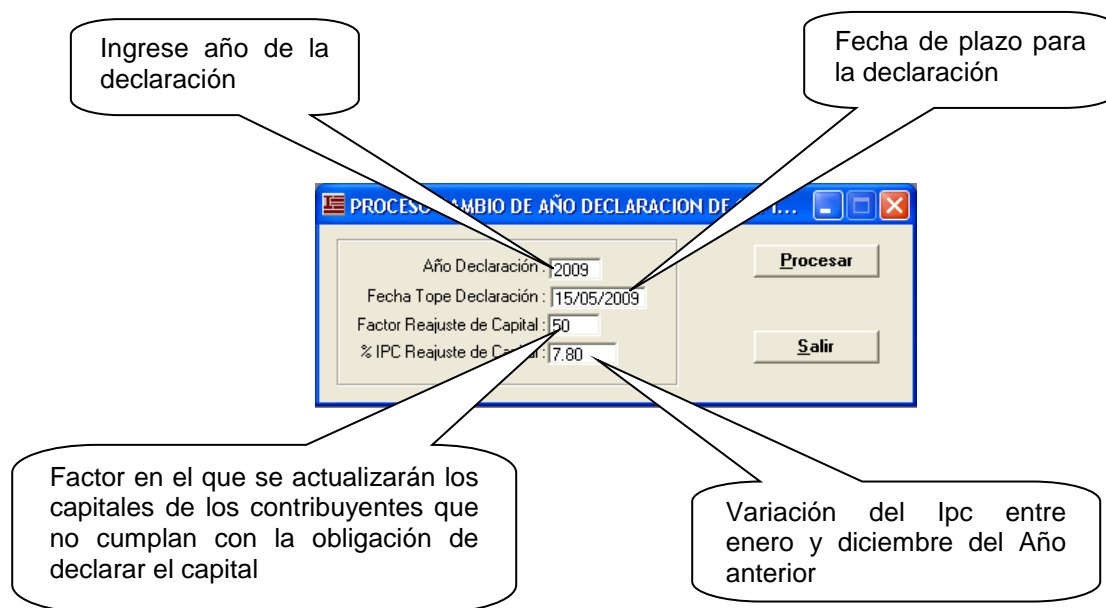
Ingrese año de la declaración

Fecha de plazo para la declaración

PROCES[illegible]AMBIO DE AÑO DECLARACION DE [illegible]

Año Declaración : 2009
Fecha Tope Declaración : 15/05/2009
Factor Reajuste de Capital : 50
% IPC Reajuste de Ca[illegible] : 7.80

Procesar

Salir

Factor en el que se actualizarán los capitales de los contribuyentes que no cumplan con la obligación de declarar el capital

Variación del Ipc entre enero y diciembre del Año anterior